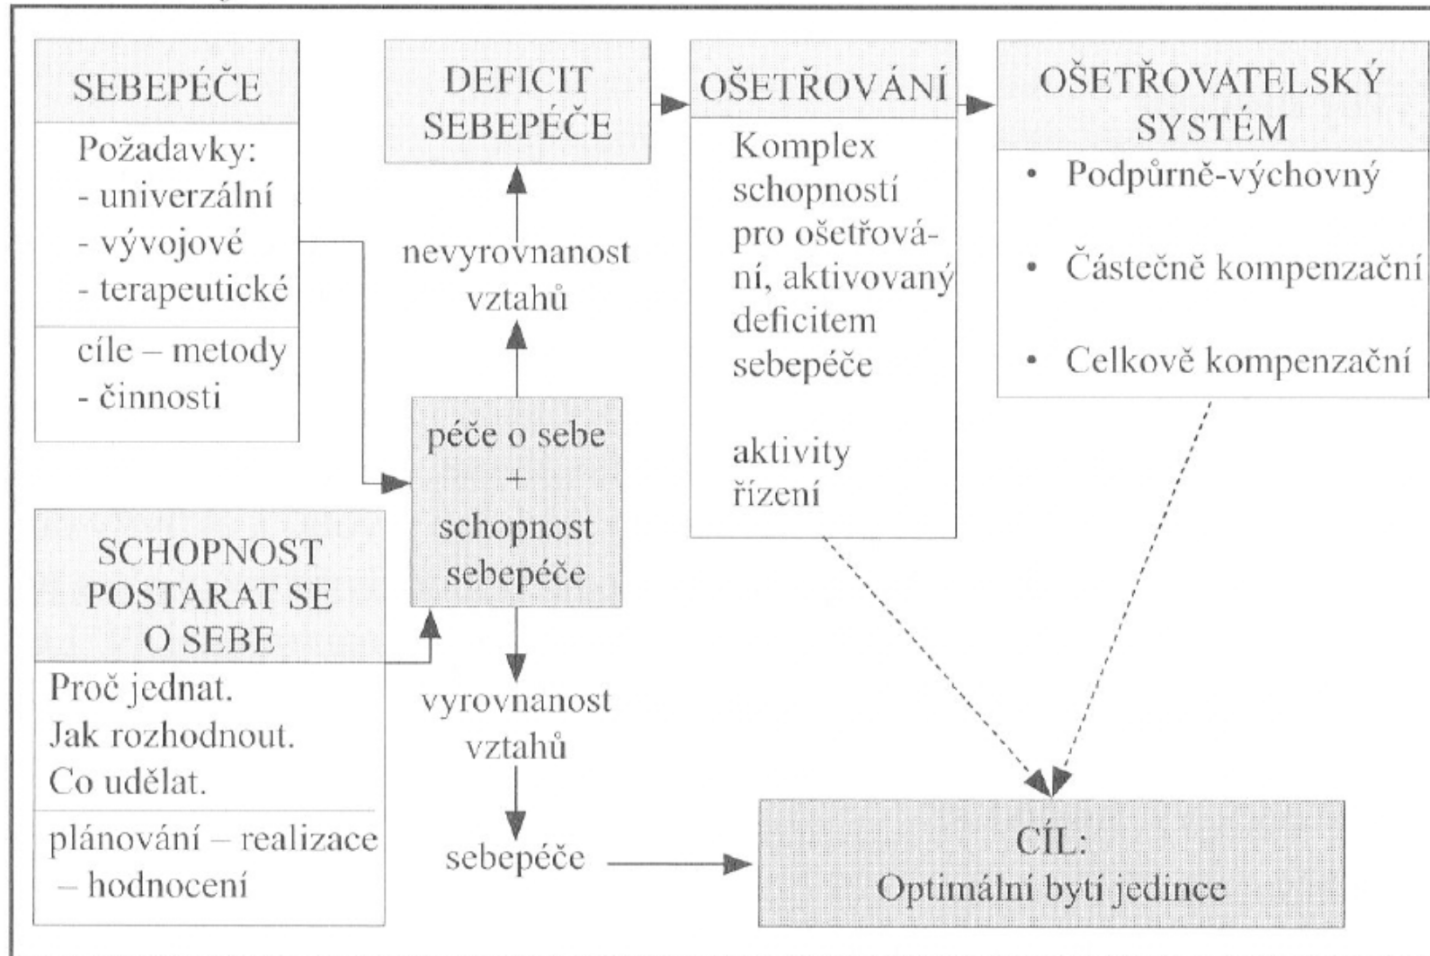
SEBEPÉČE

Požadavky:
- univerzální
- vývojové
- terapeutické

cíle – metody
- činnosti

DEFICIT SEBEPÉČE

nevyrovnanost vztahů

péče o sebe
+
schopnost sebepéče

SCHOPNOST POSTARAT SE O SEBE

Proč jednat.
Jak rozhodnout.
Co udělat.

plánování – realizace – hodnocení

vyrovnanost vztahů

sebepéče

OŠETŘOVÁNÍ

Komplex schopností pro ošetřování, aktivovaný deficitem sebepéče

aktivity řízení

OŠETŘOVATELSKÝ SYSTÉM

• Podpůrně-výchovný
• Částečně kompenzační
• Celkově kompenzační

CÍL:
Optimální bytí jedince